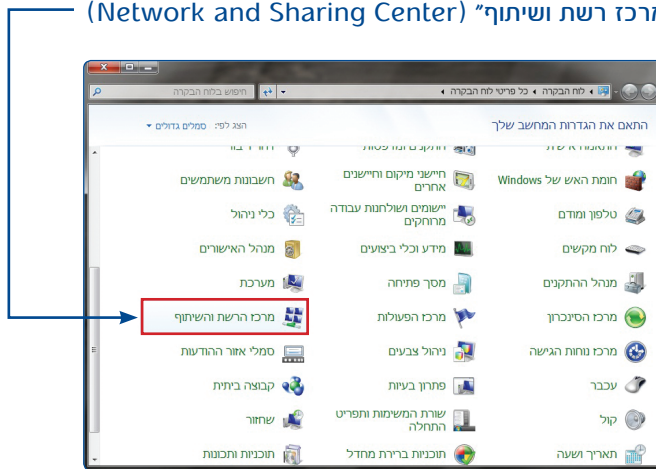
(Network and Sharing Center) "מרכז רשת ושיתוף

לוח הבקרה ◂ כל פריטי לוח הבקרה ◂
חיפוש בלוח הבקרה

התאם את הגדרות המחשב שלך
הצג לפי: סמלים גדולים ▾

חומת האש של Windows
חיישני מיקום וחיישנים אחרים
חשבונות משתמשים

טלפון ומודם
יישומים ושולחנות עבודה מרוחקים
כלי ניהול

לוח מקשים
מידע וכלי ביצועים
מנהל האישורים

מנהל ההתקנים
מסך פתיחה
מערכת

מרכז הסינכרון
מרכז הפעולות
מרכז הרשת והשיתוף

מרכז נוחות הגישה
ניהול צבעים
סמלי אזור ההודעות

עכבר
פתרון בעיות
קבוצה ביתית

קול
שורת המשימות ותפריט התחלה
שחזור

תאריך ושעה
תוכניות ברירת מחדל
תוכניות ותכונות